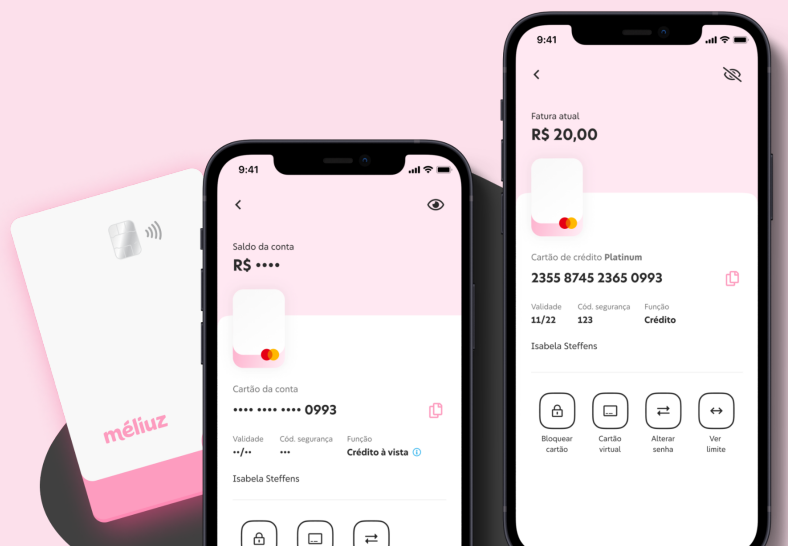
méliuz

9:41

Saldo da conta
R$ ••••

Cartão da conta
•••• •••• •••• 0993

Validade
••/••

Cód. segurança
•••

Função
Crédito à vista

Isabela Steffens

9:41

Fatura atual
R$ 20,00

Cartão de crédito Platinum
2355 8745 2365 0993

Validade
11/22

Cód. segurança
123

Função
Crédito

Isabela Steffens

Bloquear cartão

Cartão virtual

Alterar senha

Ver limite